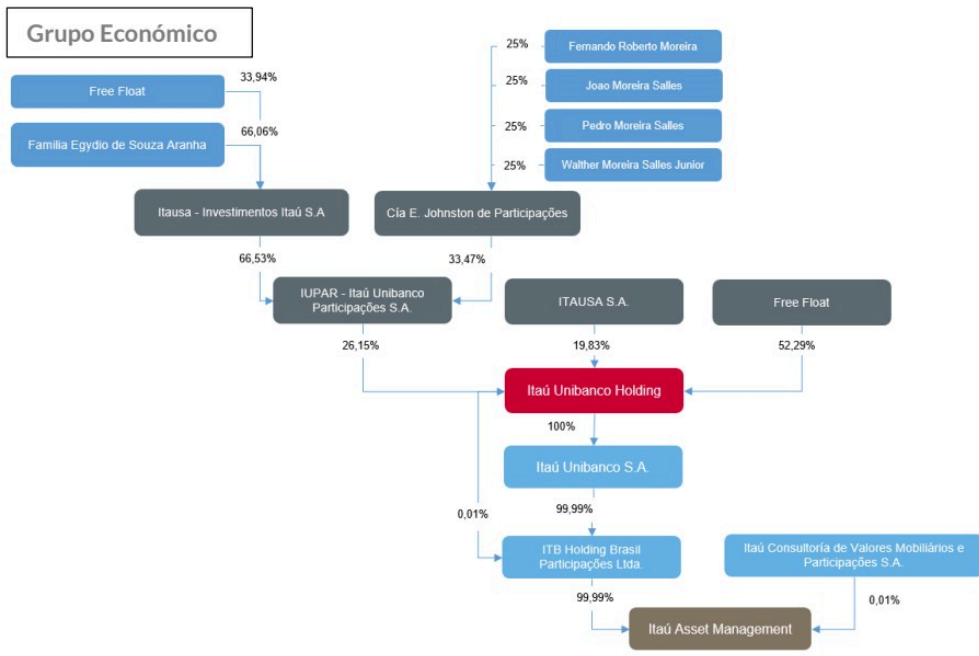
Grupo Económico

Free Float
33,94%
Familia Egydio de Souza Aranha
66,06%
Itausa - Investimentos Itaú S.A

25%
Fernando Roberto Moreira
25%
Joao Moreira Salles
25%
Pedro Moreira Salles
25%
Walther Moreira Salles Junior
Cía E. Johnston de Participações

66,53%
33,47%
IUPAR - Itaú Unibanco Participações S.A.
ITAUSA S.A.
Free Float
26,15%
19,83%
52,29%
Itaú Unibanco Holding
100%
Itaú Unibanco S.A.
0,01%
99,99%
ITB Holding Brasil Participações Ltda.
Itaú Consultoría de Valores Mobiliários e Participações S.A.
99,99%
0,01%
Itaú Asset Management